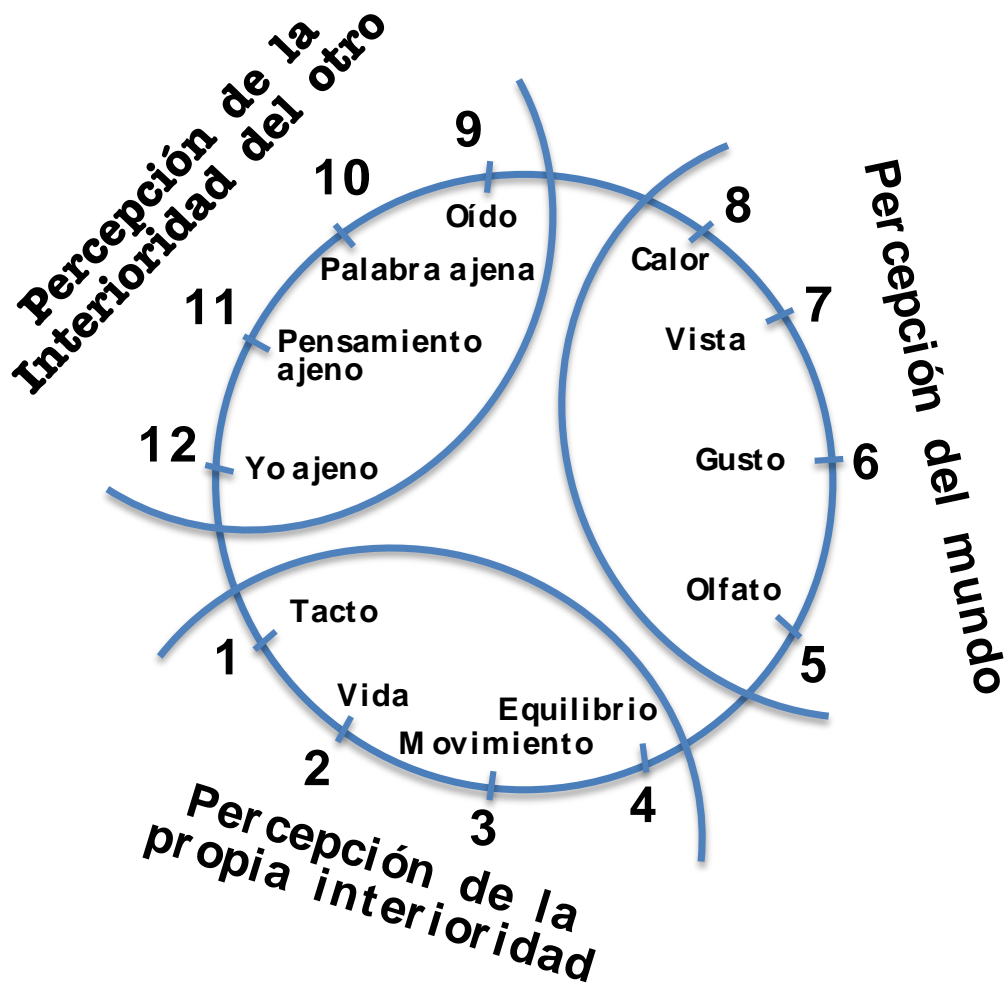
Percepción de la Interioridad del otro

9
Oído
10
Palabra ajena
11
Pensamiento ajeno
12
Yo ajeno

Percepción del mundo

8
Calor
7
Vista
6
Gusto
Olfato
5

Tacto
1
Vida
2
Movimiento
3
Equilibrio
4

Percepción de la propia interioridad